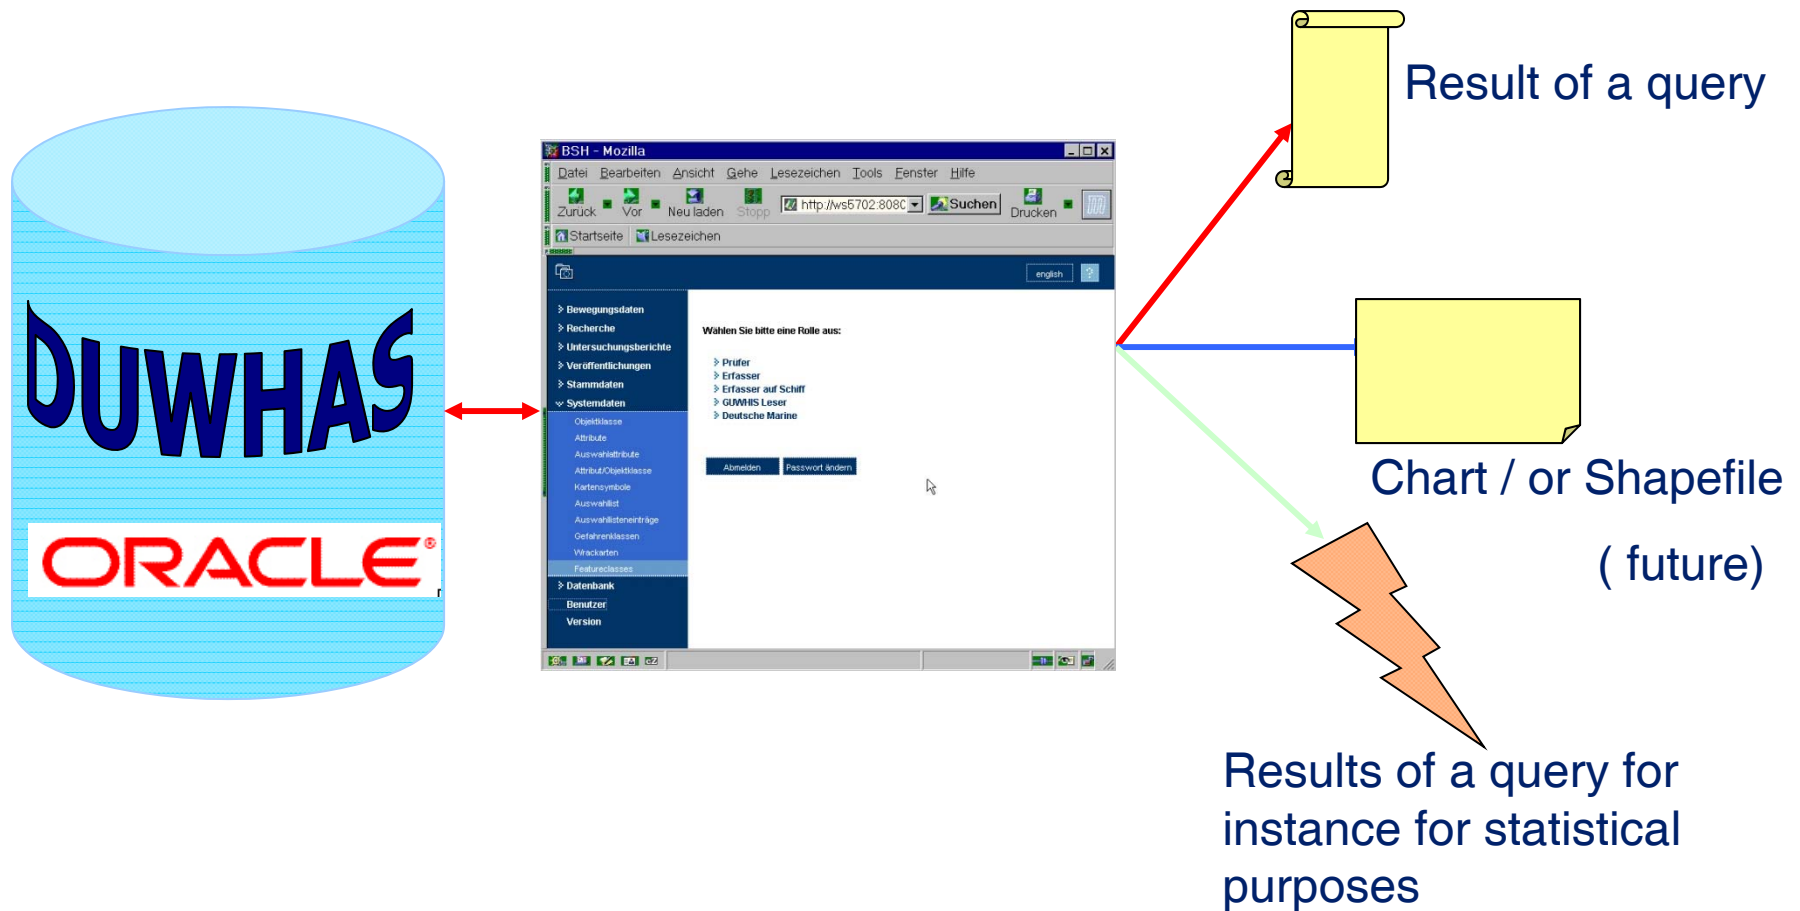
DUWHAS

ORACLE®

BSH - Mozilla

Datei Bearbeiten Ansicht Gehe Lesezeichen Tools Fenster Hilfe

Zurück Vor Neu laden Stopp http://ws5702:808C Suchen Drucken

Startseite Lesezeichen

english ?

Bewegungsdaten
Recherche
Untersuchungsberichte
Veröffentlichungen
Stammdaten
Systemdaten
Objektklasse
Attribute
Auswahlattribute
Attribut/Objektklasse
Kartensymbole
Auswahlist
Auswahllisteneinträge
Gefahrenklassen
Wrackarten
Featureclasses
Datenbank
Benutzer
Version

Wählen Sie bitte eine Rolle aus:

Prüfer
Erfasser
Erfasser auf Schiff
GUWHIS Leser
Deutsche Marine

Abmelden Passwort ändern

Result of a query

Chart / or Shapefile

( future)

Results of a query for instance for statistical purposes